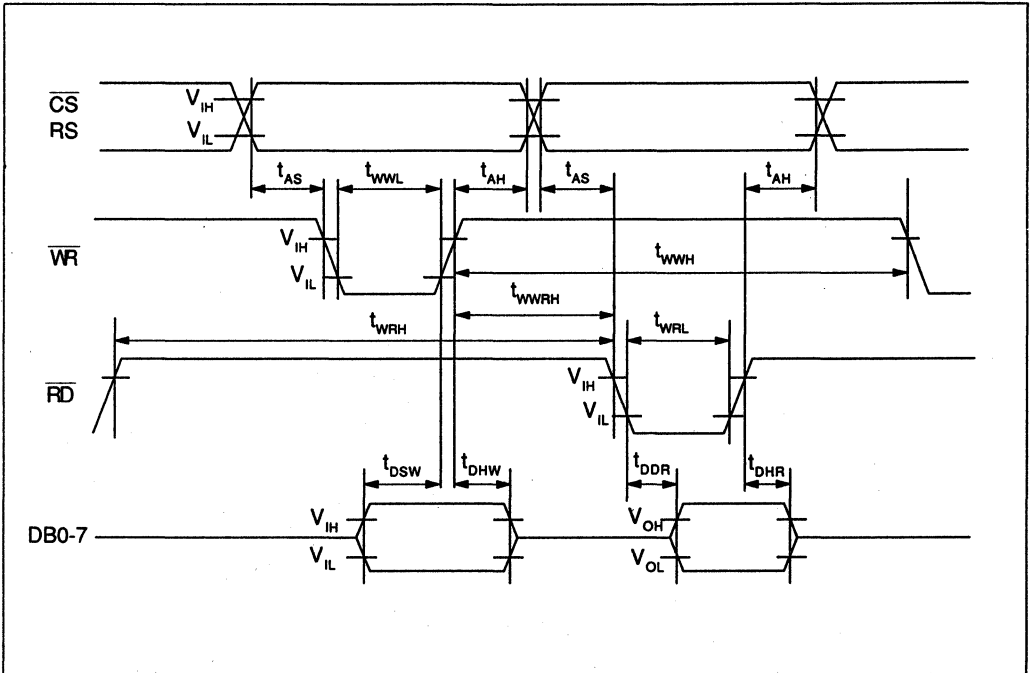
$\overline{CS}$
RS
$V_{IH}$
$V_{IL}$
$t_{AS}$
$t_{WWL}$
$t_{AH}$
$t_{AS}$
$t_{AH}$
$\overline{WR}$
$V_{IH}$
$V_{IL}$
$t_{WWH}$
$t_{WWRH}$
$t_{WRH}$
$t_{WRL}$
$\overline{RD}$
$V_{IH}$
$V_{IL}$
$t_{DSW}$
$t_{DHW}$
$t_{DDR}$
$t_{DHR}$
DB0-7
$V_{IH}$
$V_{IL}$
$V_{OH}$
$V_{OL}$